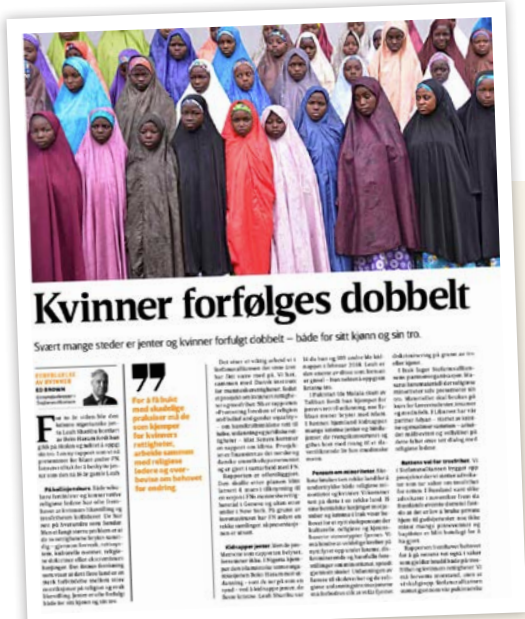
Kvinner forfølges dobbelt

Svært mange steder er jenter og kvinner forfulgt dobbelt – både for sitt kjønn og sin tro.

For å få bukt med skadelige praksiser må de som kjemper for kvinners rettigheter, arbeide sammen med religiøse ledere og ..., basert på ... behovet for endring

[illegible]